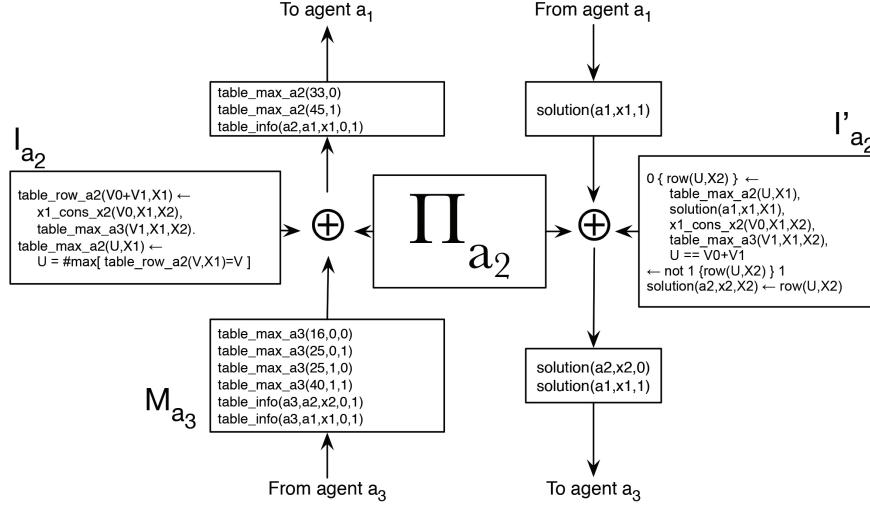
To agent $a_1$

From agent $a_1$

table_max_a2(33,0)
table_max_a2(45,1)
table_info(a2,a1,x1,0,1)

solution(a1,x1,1)

$I_{a_2}$

table_row_a2(V0+V1,X1) ←
x1_cons_x2(V0,X1,X2),
table_max_a3(V1,X1,X2).
table_max_a2(U,X1) ←
U = #max[ table_row_a2(V,X1)=V ]

$\oplus$

$\Pi_{a_2}$

$\oplus$

$I'_{a_2}$

0 { row(U,X2) } ←
table_max_a2(U,X1),
solution(a1,x1,X1),
x1_cons_x2(V0,X1,X2),
table_max_a3(V1,X1,X2),
U == V0+V1
← not 1 {row(U,X2) } 1
solution(a2,x2,X2) ← row(U,X2)

table_max_a3(16,0,0)
table_max_a3(25,0,1)
table_max_a3(25,1,0)
table_max_a3(40,1,1)
table_info(a3,a2,x2,0,1)
table_info(a3,a1,x1,0,1)

$M_{a_3}$

solution(a2,x2,0)
solution(a1,x1,1)

From agent $a_3$

To agent $a_3$